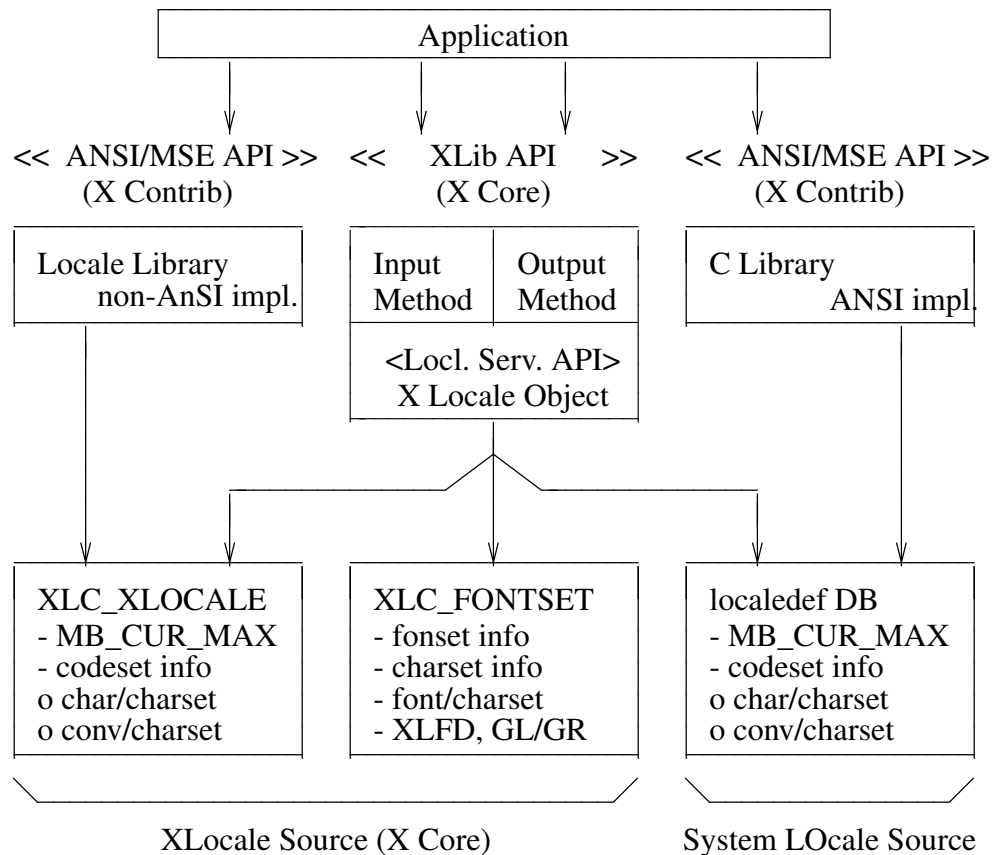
Application

<< ANSI/MSE API >>
(X Contrib)

<< XLib API >>
(X Core)

<< ANSI/MSE API >>
(X Contrib)

Locale Library
non-AnSI impl.

Input Method

Output Method

<Locl. Serv. API>
X Locale Object

C Library
ANSI impl.

XLC_XLOCALE
- MB_CUR_MAX
- codeset info
o char/charset
o conv/charset

XLC_FONTSET
- fonset info
- charset info
- font/charset
- XLFD, GL/GR

localedef DB
- MB_CUR_MAX
- codeset info
o char/charset
o conv/charset

XLocale Source (X Core)

System LOcale Source